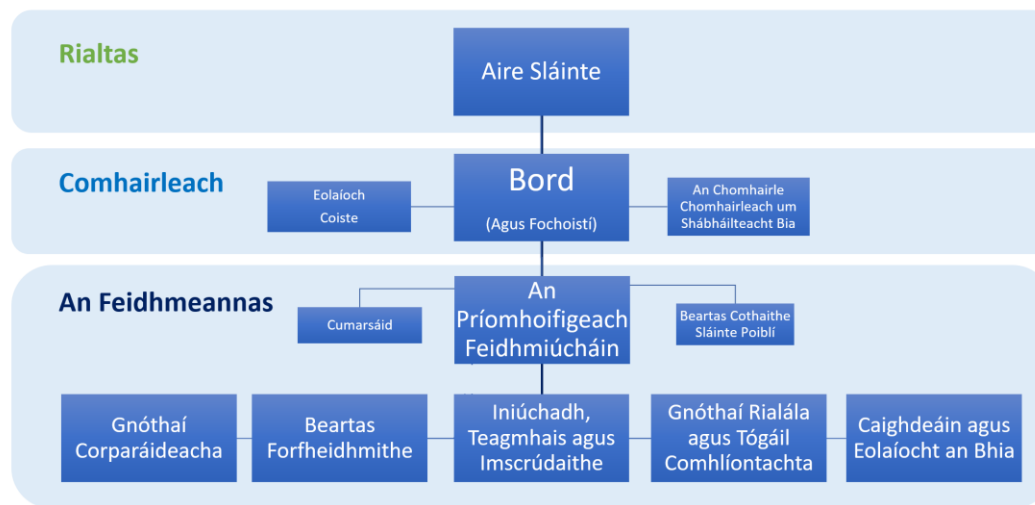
Rialtas

Aire Sláinte

Comhairleach

Eolaíoch Coiste

Bord
(Agus Fochoistí)

An Chomhairle Chomhairleach um Shábháilteacht Bia

An Feidhmeannas

Cumarsáid

An Príomhoifigeach Feidhmiúcháin

Beartas Cothaithe Sláinte Poiblí

Gnóthaí Corparáideacha

Beartas Forfheidhmithe

Iniúchadh, Teagmhais agus Imscrúdaithe

Gnóthaí Rialála agus Tógáil Comhlíontachta

Caighdeáin agus Eolaíocht an Bhia